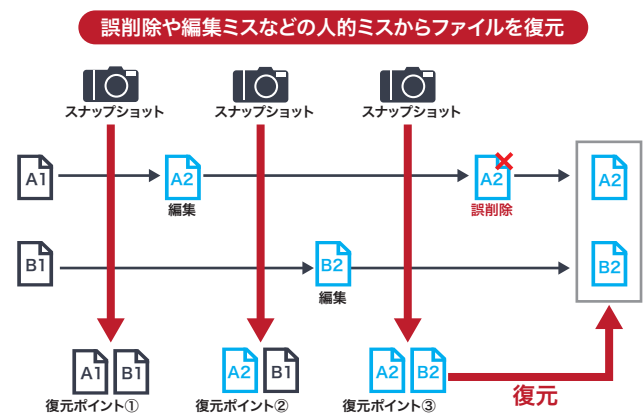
誤削除や編集ミスなどの人的ミスからファイルを復元

スナップショット

スナップショット

スナップショット

A1

A2

編集

A2

誤削除

A2

B1

B2

編集

B2

A1 B1

復元ポイント①

A2 B1

復元ポイント②

A2 B2

復元ポイント③

復元